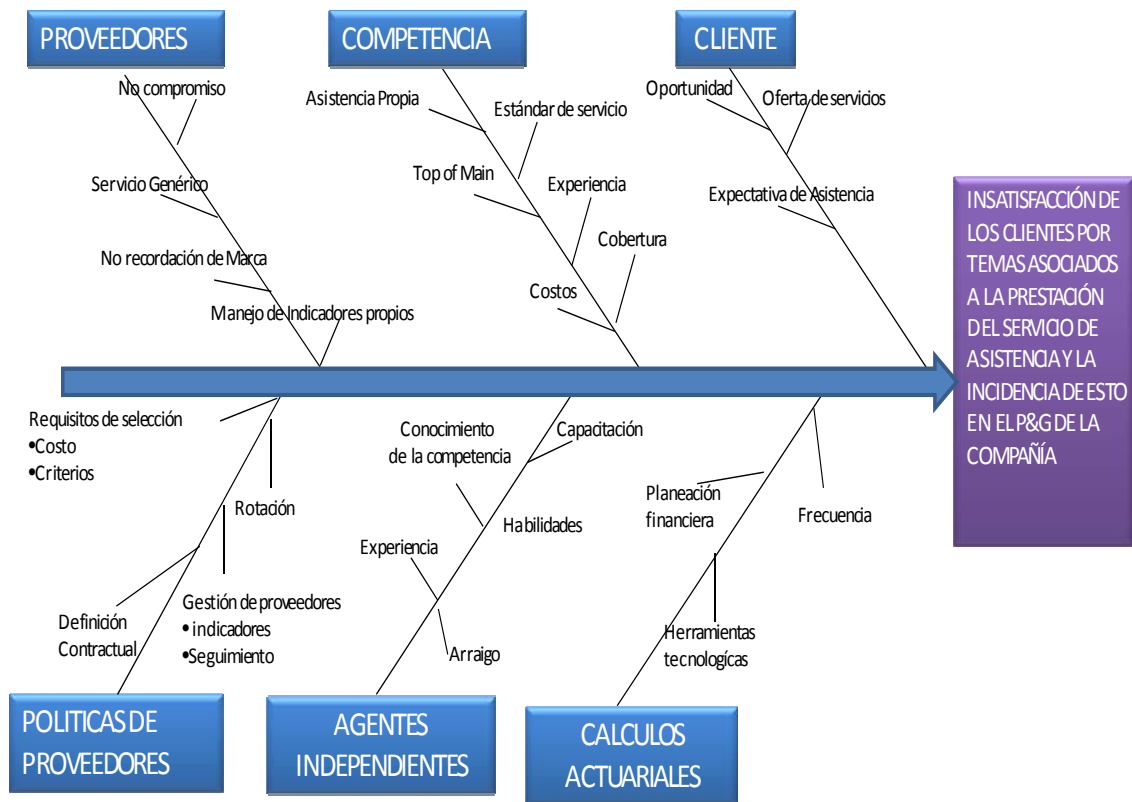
PROVEEDORES

No compromiso

Servicio Genérico

No recordación de Marca

Manejo de Indicadores propios

COMPETENCIA

Asistencia Propia

Estándar de servicio

Top of Main

Experiencia

Cobertura

Costos

CLIENTE

Oportunidad

Oferta de servicios

Expectativa de Asistencia

INSATISFACCIÓN DE LOS CLIENTES POR TEMAS ASOCIADOS A LA PRESTACIÓN DEL SERVICIO DE ASISTENCIA Y LA INCIDENCIA DE ESTO EN EL P&G DE LA COMPAÑÍA

Requisitos de selección
•Costo
•Criterios

Rotación

Definición Contractual

Gestión de proveedores
• indicadores
•Seguimiento

Conocimiento de la competencia

Capacitación

Habilidades

Experiencia

Arraigo

Planeación financiera

Frecuencia

Herramientas tecnologícas

POLITICAS DE PROVEEDORES

AGENTES INDEPENDIENTES

CALCULOS ACTUARIALES